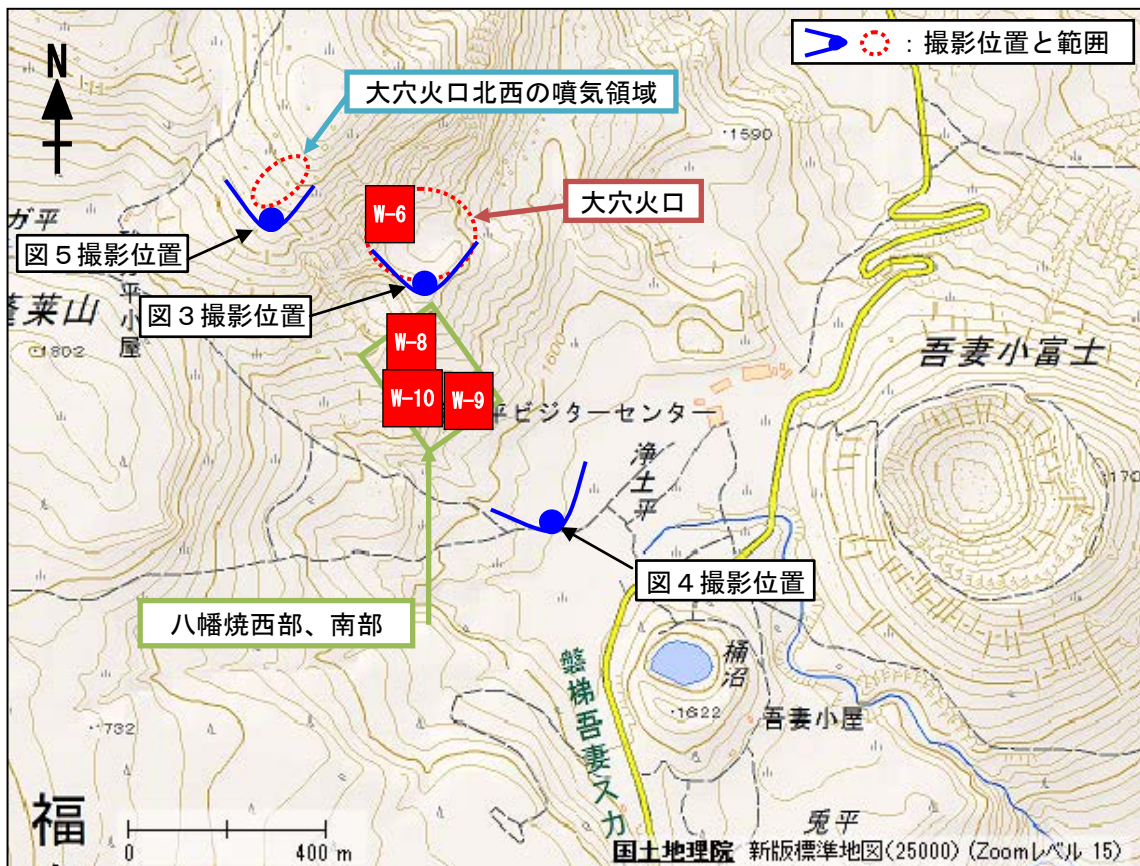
N

：撮影位置と範囲

大穴火口北西の噴気領域

・1590

大穴火口

W-6

ガ平

図５撮影位置

図３撮影位置

蓬莱山

・1802

平小屋

W-8

W-10

W-9

平ビジターセンター

吾妻小富士

浄土平

1600

170

図４撮影位置

八幡焼西部、南部

盤梯吾妻スカ

桶沼

・1622

吾妻小屋

・732

兎平

福

0

400 m

国土地理院 新版標準地図(25000) (Zoomレベル 15)